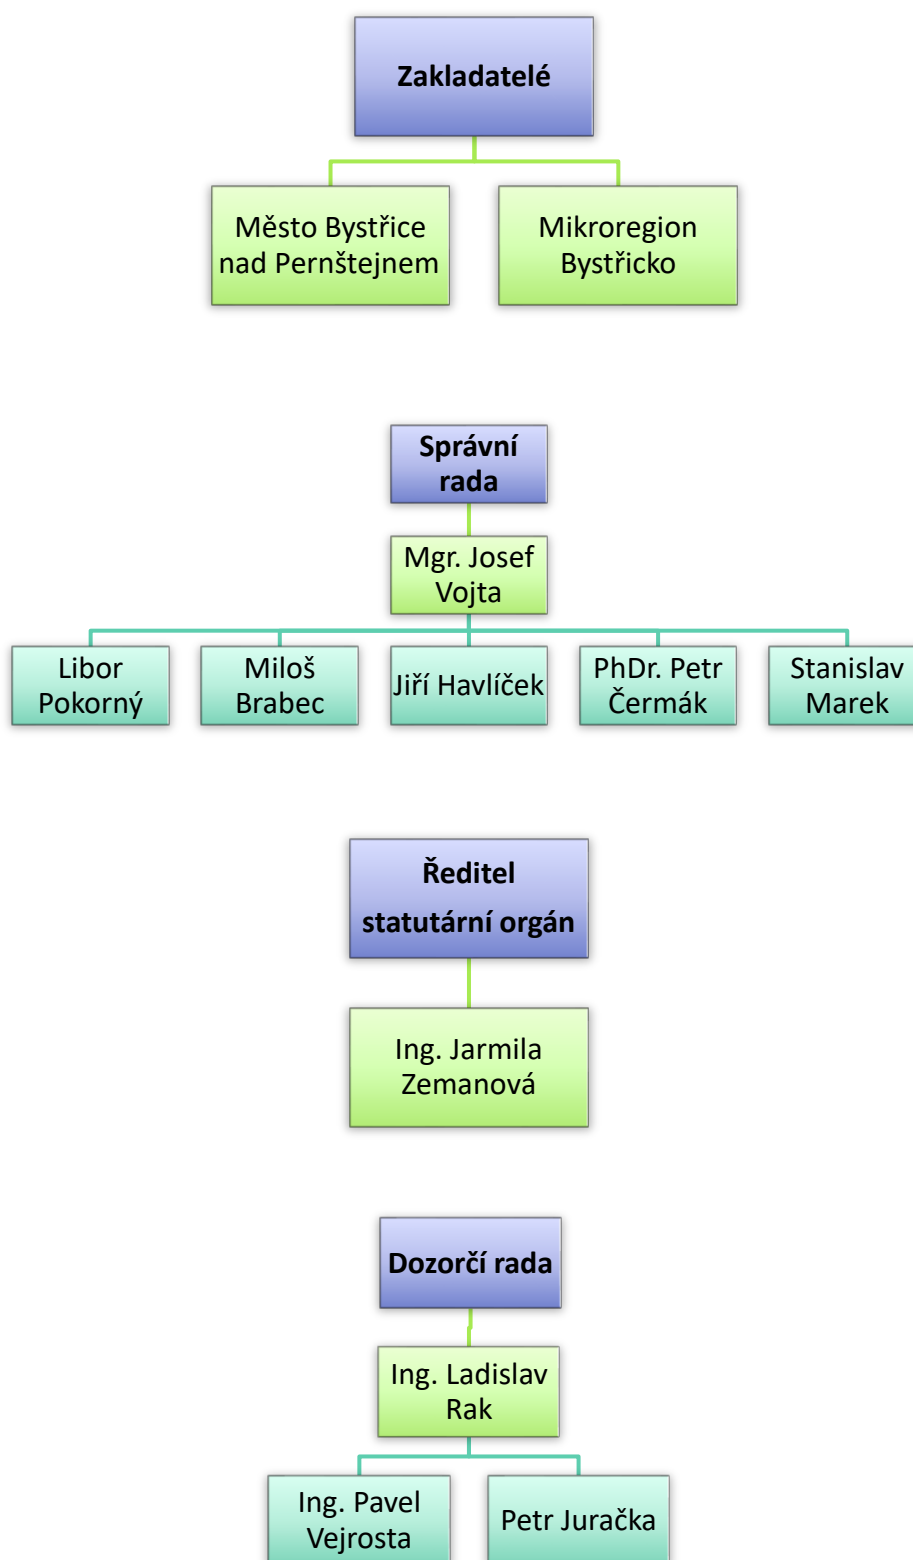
Zakladatelé

Město Bystřice nad Pernštejnem

Mikroregion Bystřicko

Správní rada

Mgr. Josef Vojta

Libor Pokorný

Miloš Brabec

Jiří Havlíček

PhDr. Petr Čermák

Stanislav Marek

Ředitel statutární orgán

Ing. Jarmila Zemanová

Dozorčí rada

Ing. Ladislav Rak

Ing. Pavel Vejrosta

Petr Juračka